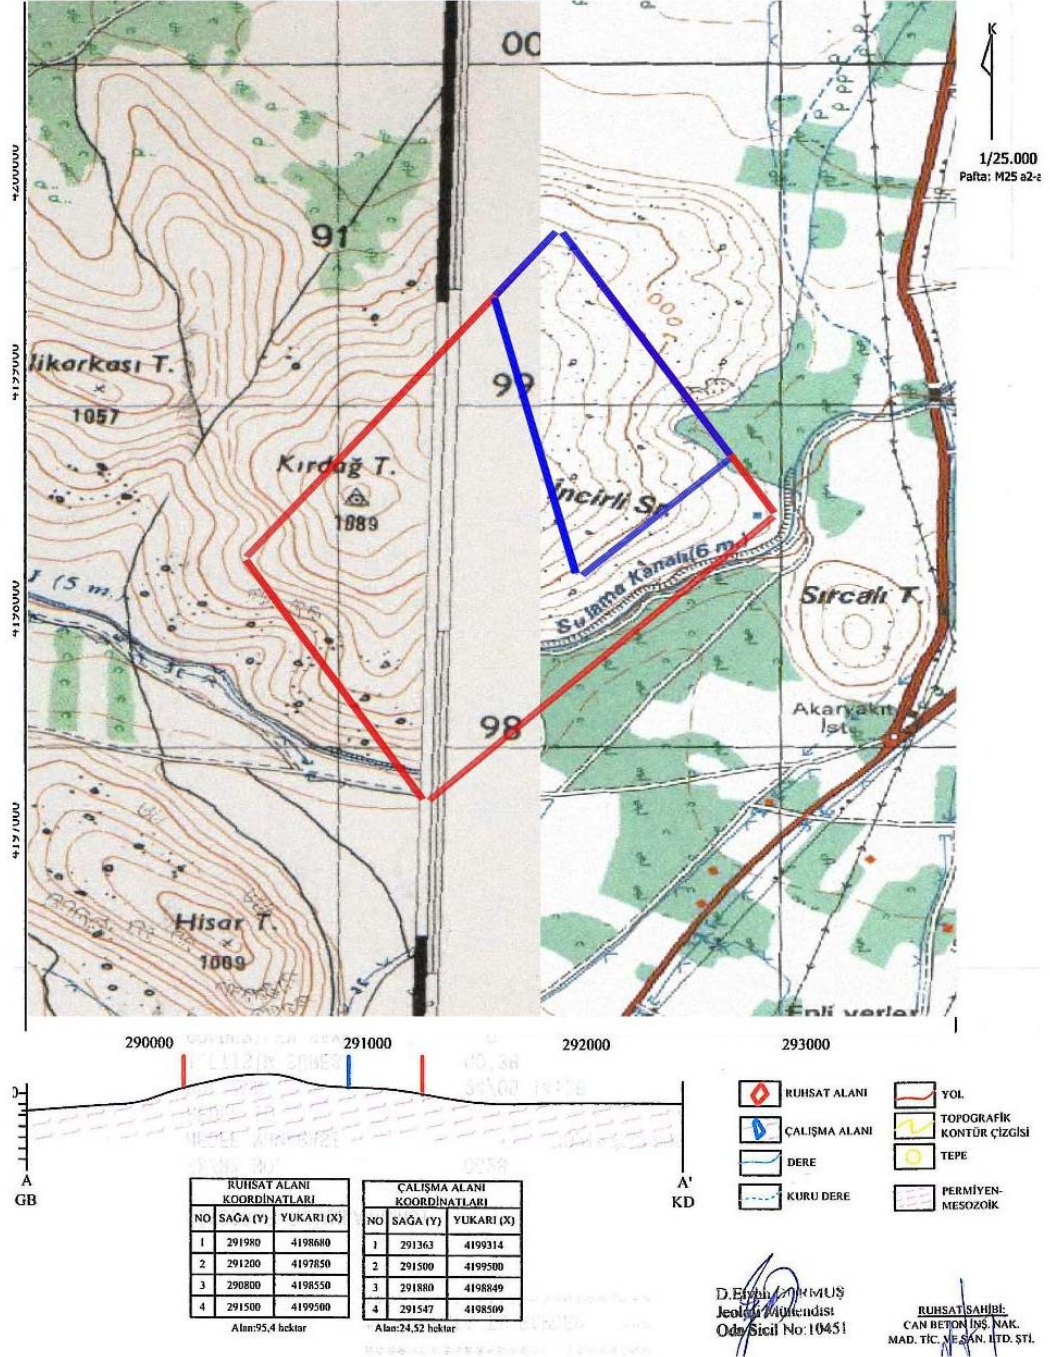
00

K

1/25.000
Pafta: M25 a2-a

91

lıkarkası T.
1057

99

Kırdağ T.
1089

İncirli Sr.

J (5 m.)

Sulama Kanalı (6 m.)

Sırcalı T.

Akaryakıt İst.

98

Hisar T.
1009

Epli yerler

290000 291000 292000 293000

A
GB

A'
KD

RUHSAT ALANI
ÇALIŞMA ALANI
DERE
KURU DERE
YOL
TOPOGRAFİK KONTÜR ÇİZGİSİ
TEPE
PERMİYEN-MESOZOİK

RUHSAT ALANI KOORDİNATLARI

| NO | SAĞA (Y) | YUKARI (X) |
|---|---|---|
| 1 | 291980 | 4198680 |
| 2 | 291200 | 4197850 |
| 3 | 290800 | 4198550 |
| 4 | 291500 | 4199500 |

Alan:95,4 hektar

ÇALIŞMA ALANI KOORDİNATLARI

| NO | SAĞA (Y) | YUKARI (X) |
|---|---|---|
| 1 | 291363 | 4199314 |
| 2 | 291500 | 4199500 |
| 3 | 291880 | 4198849 |
| 4 | 291547 | 4198509 |

Alan:24,52 hektar

D.Erhan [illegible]RMUŞ
Jeoloji Mühendisi
Oda Sicil No:10451

RUHSAT SAHİBİ:
CAN BETON İNŞ. NAK. MAD. TİC. VE SAN. LTD. ŞTİ.